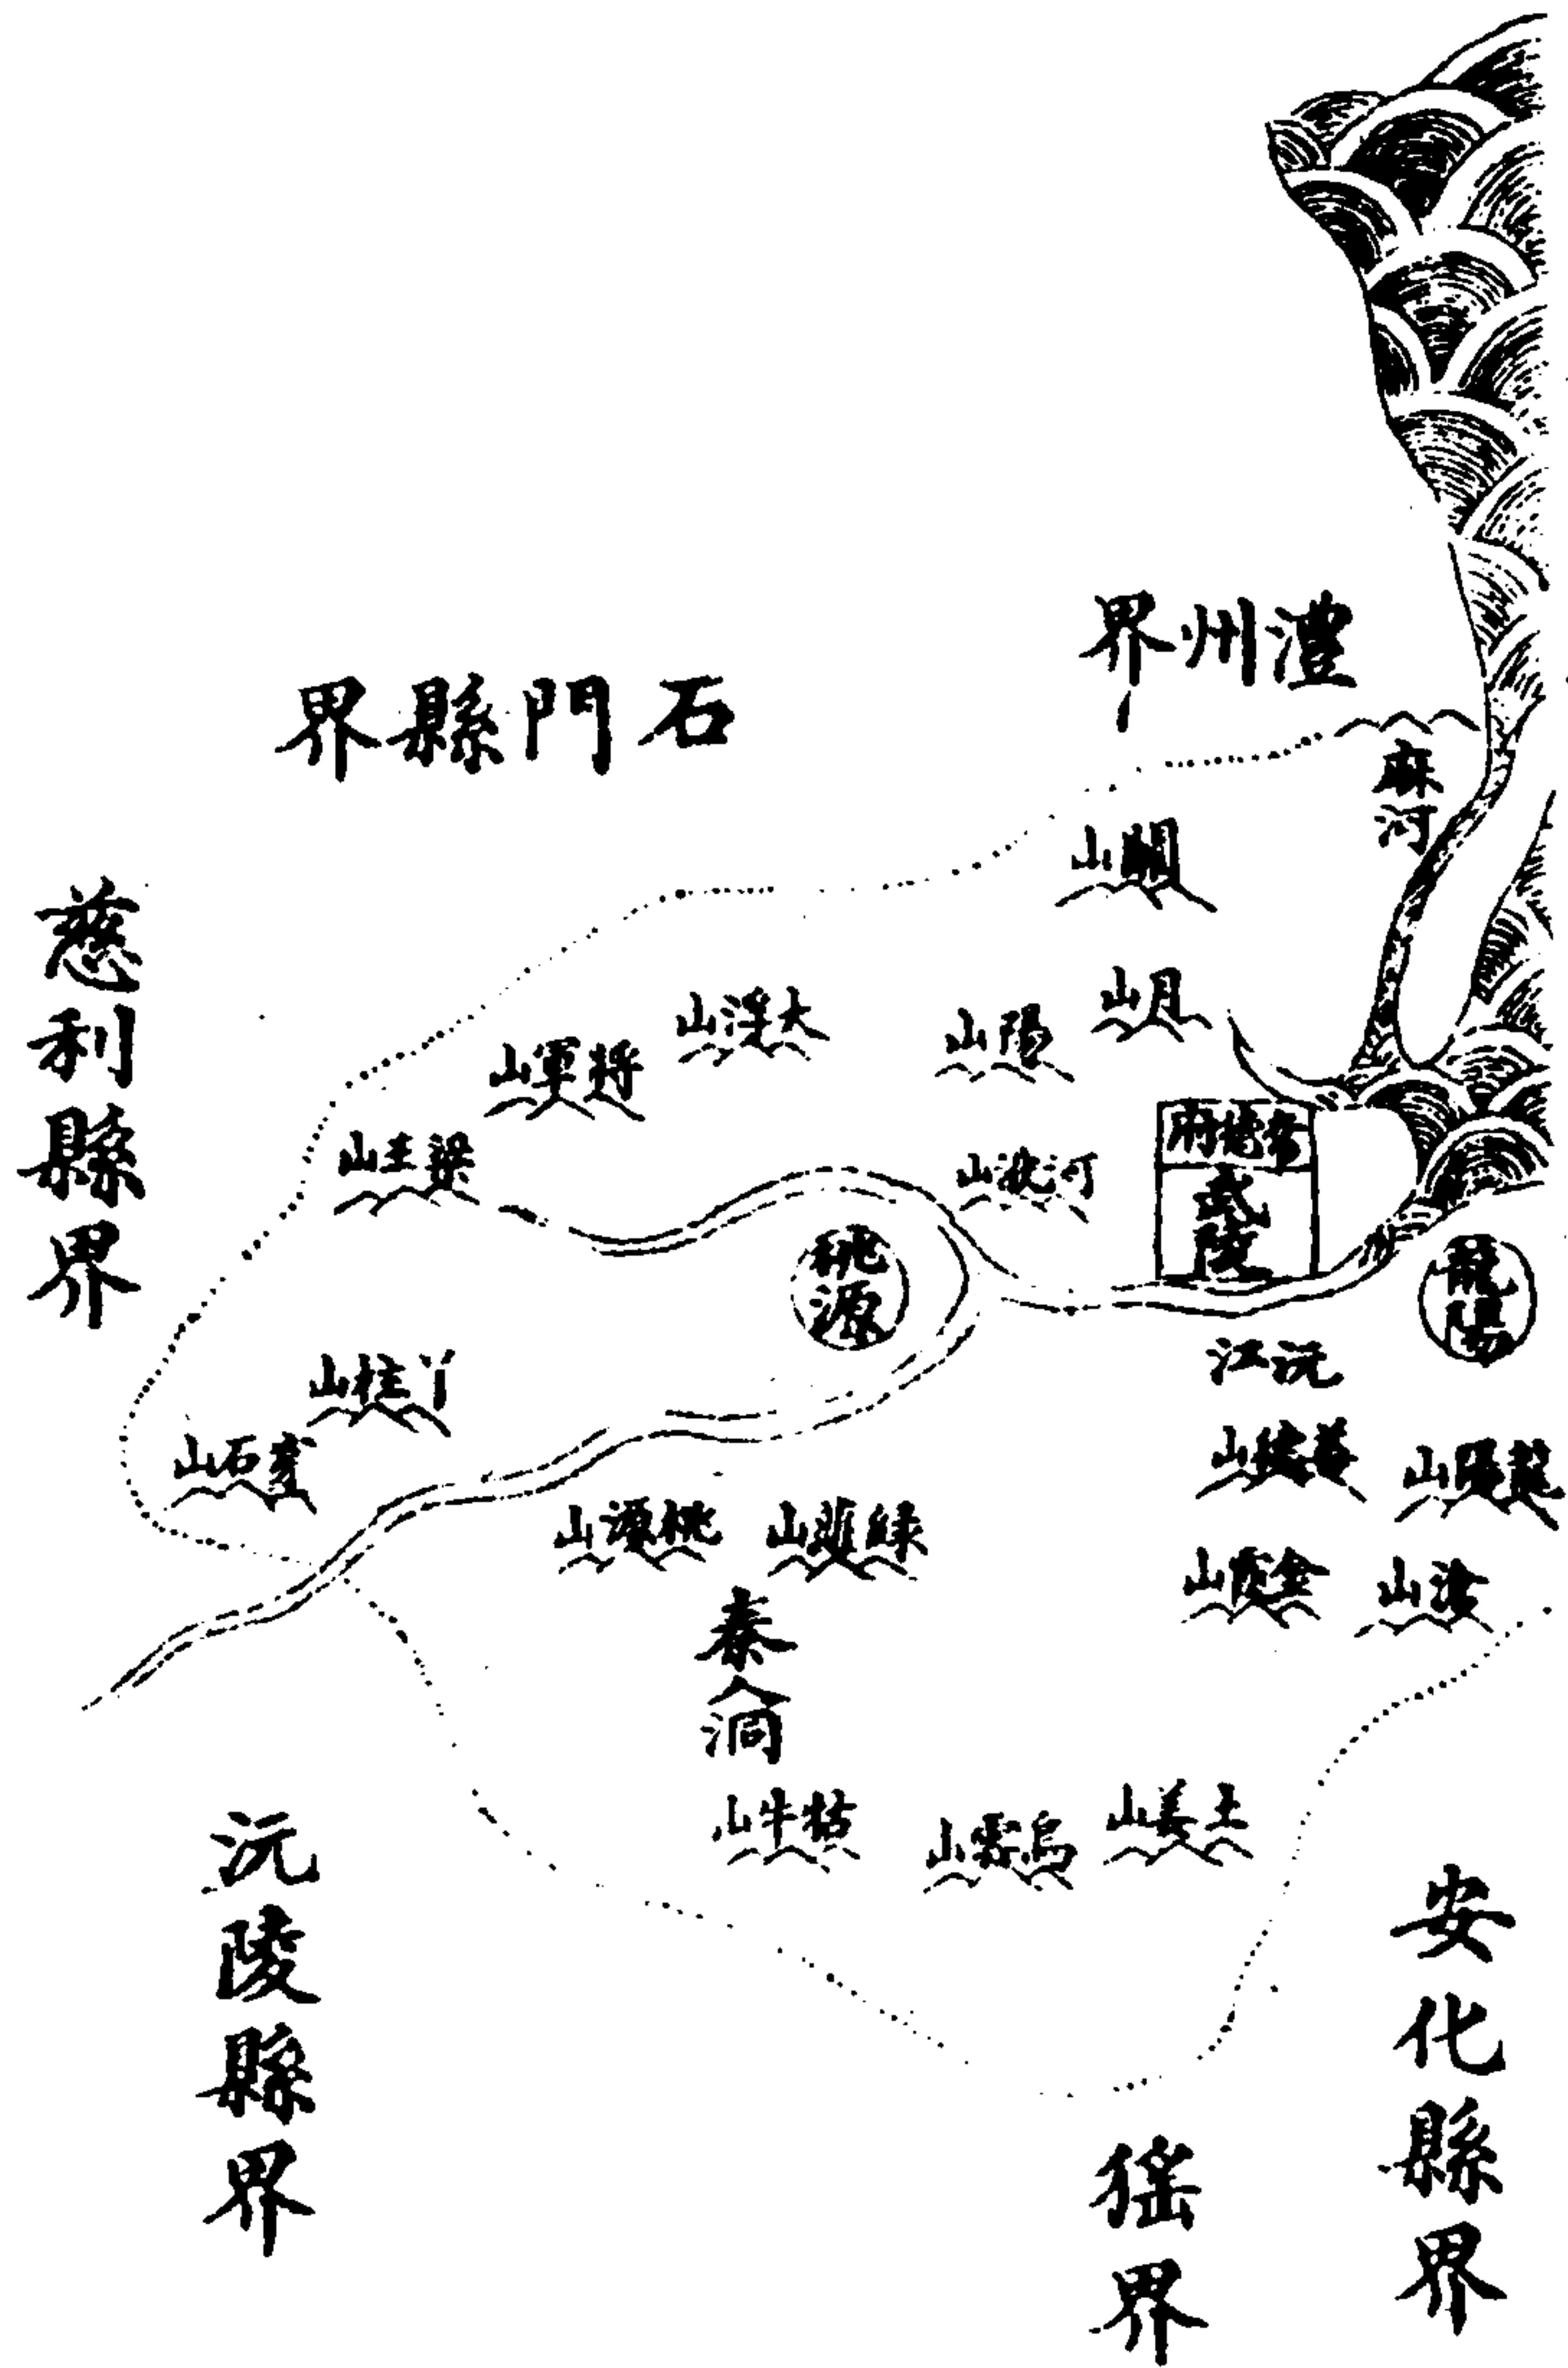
界州澧

界縣門石

麻河

山關

慈利縣界

山浮大

山軍將

山陽

山月

山主梁

山波河

府德常

武陵

桃源

龍陽

江沅

山柱丫

山石壹

山德善

山陽起

山源桃

山源綠

山金

山浮

秦洞

山牛枯

山雲烏

山姜土

沅陵縣界

安化縣界

猺界